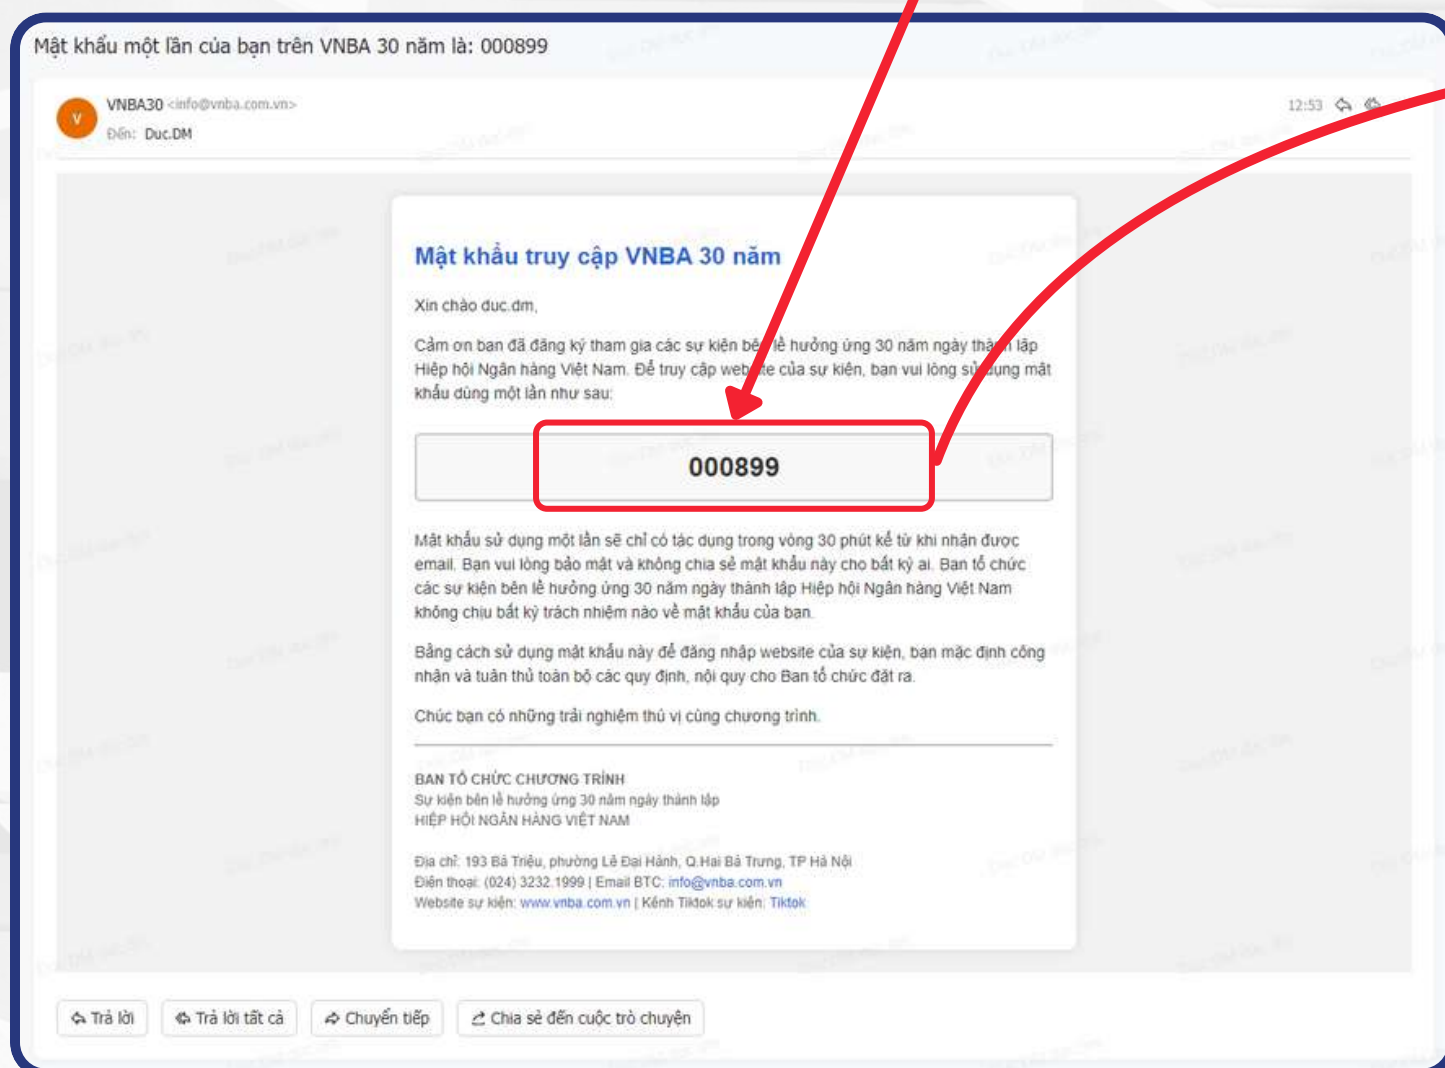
Mật khẩu một lần của bạn trên VNBA 30 năm là: 000899

V

VNBA30 <info@vnba.com.vn>

Đến: Duc.DM

12:53

Mật khẩu truy cập VNBA 30 năm

Xin chào duc.dm,

Cảm ơn bạn đã đăng ký tham gia các sự kiện bên lề hưởng ứng 30 năm ngày thành lập Hiệp hội Ngân hàng Việt Nam. Để truy cập website của sự kiện, bạn vui lòng sử dụng mật khẩu dùng một lần như sau:

000899

Mật khẩu sử dụng một lần sẽ chỉ có tác dụng trong vòng 30 phút kể từ khi nhận được email. Bạn vui lòng bảo mật và không chia sẻ mật khẩu này cho bất kỳ ai. Ban tổ chức các sự kiện bên lề hưởng ứng 30 năm ngày thành lập Hiệp hội Ngân hàng Việt Nam không chịu bất kỳ trách nhiệm nào về mật khẩu của bạn.

Bằng cách sử dụng mật khẩu này để đăng nhập website của sự kiện, bạn mặc định công nhận và tuân thủ toàn bộ các quy định, nội quy cho Ban tổ chức đặt ra.

Chúc bạn có những trải nghiệm thú vị cùng chương trình.

BAN TỔ CHỨC CHƯƠNG TRÌNH
Sự kiện bên lề hưởng ứng 30 năm ngày thành lập
HIỆP HỘI NGÂN HÀNG VIỆT NAM

Địa chỉ: 193 Bà Triệu, phường Lê Đại Hành, Q.Hai Bà Trưng, TP Hà Nội
Điện thoại: (024) 3232.1999 | Email BTC: info@vnba.com.vn
Website sự kiện: www.vnba.com.vn | Kênh Tiktok sự kiện: Tiktok

Trả lời
Trả lời tất cả
Chuyển tiếp
Chia sẻ đến cuộc trò chuyện